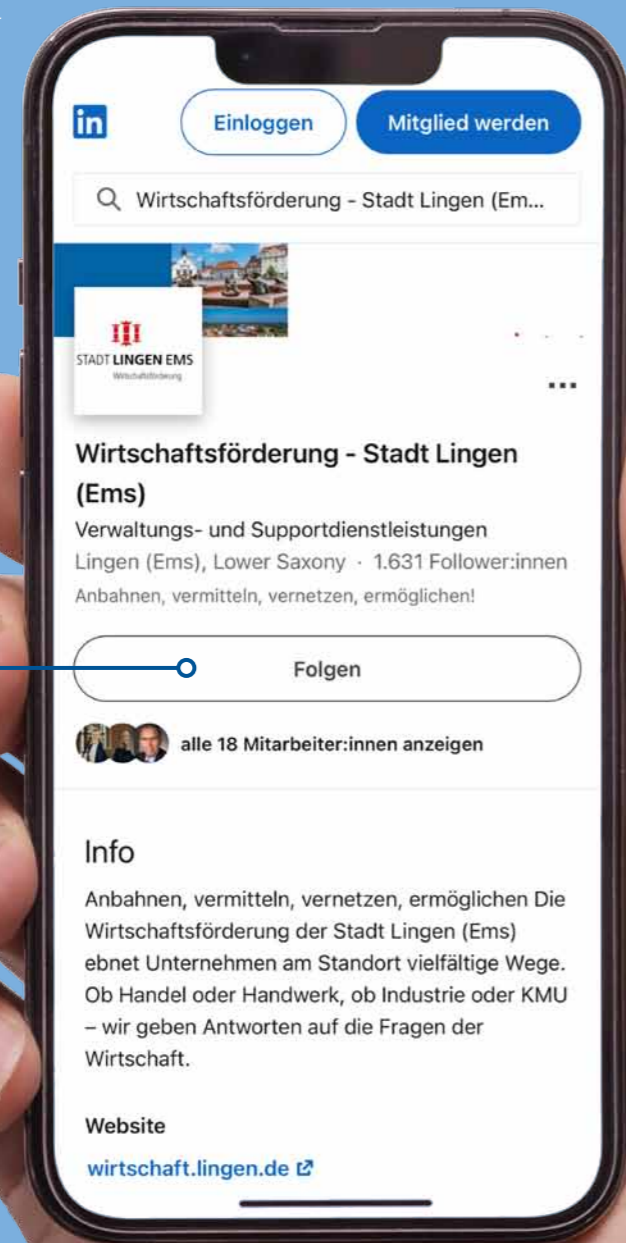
in

Einloggen

Mitglied werden

Wirtschaftsförderung - Stadt Lingen (Em...

STADT LINGEN EMS
Wirtschaftsförderung

...

Wirtschaftsförderung - Stadt Lingen (Ems)

Verwaltungs- und Supportdienstleistungen

Lingen (Ems), Lower Saxony · 1.631 Follower:innen

Anbahnen, vermitteln, vernetzen, ermöglichen!

Folgen

alle 18 Mitarbeiter:innen anzeigen

Info

Anbahnen, vermitteln, vernetzen, ermöglichen Die Wirtschaftsförderung der Stadt Lingen (Ems) ebnet Unternehmen am Standort vielfältige Wege. Ob Handel oder Handwerk, ob Industrie oder KMU – wir geben Antworten auf die Fragen der Wirtschaft.

Website

wirtschaft.lingen.de